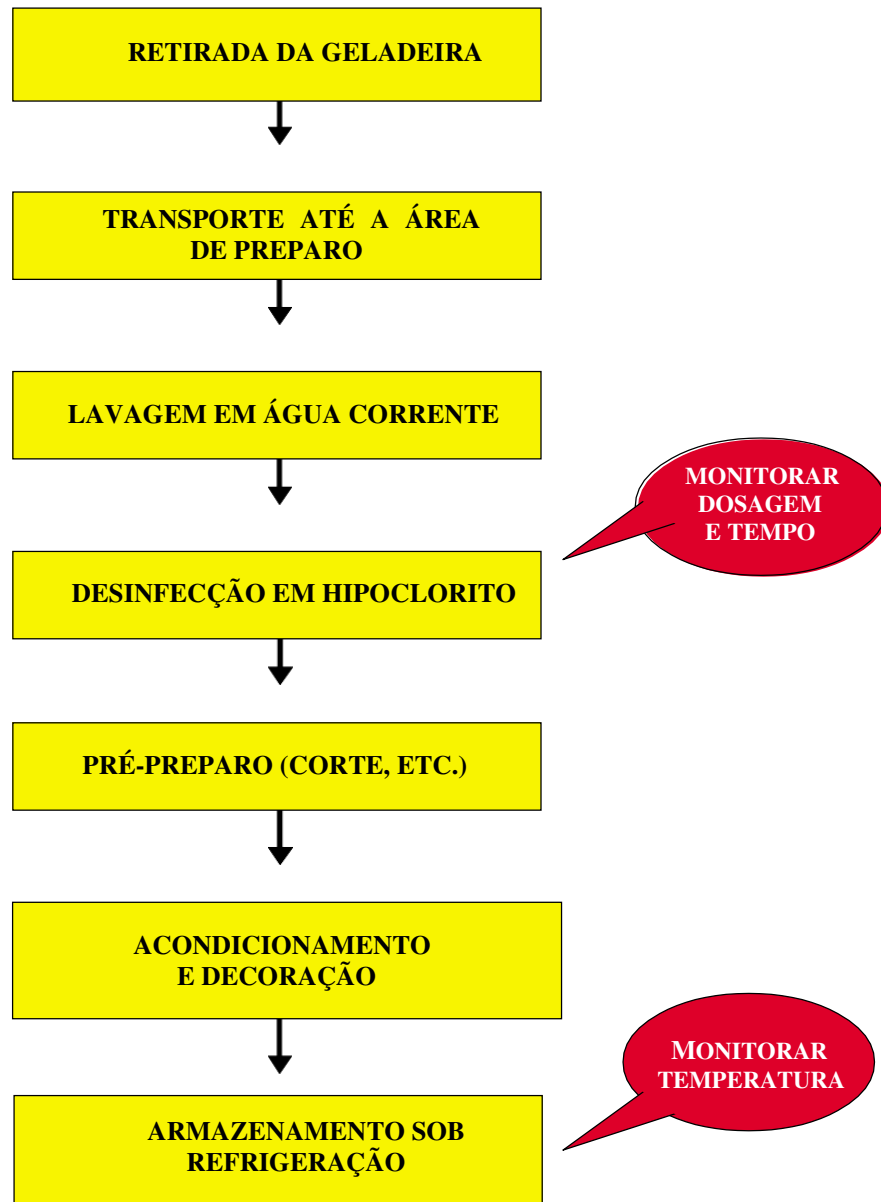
RETIRADA DA GELADEIRA

TRANSPORTE ATÉ A ÁREA DE PREPARO

LAVAGEM EM ÁGUA CORRENTE

MONITORAR DOSAGEM E TEMPO

DESINFECÇÃO EM HIPOCLORITO

PRÉ-PREPARO (CORTE, ETC.)

ACONDICIONAMENTO E DECORAÇÃO

MONITORAR TEMPERATURA

ARMAZENAMENTO SOB REFRIGERAÇÃO